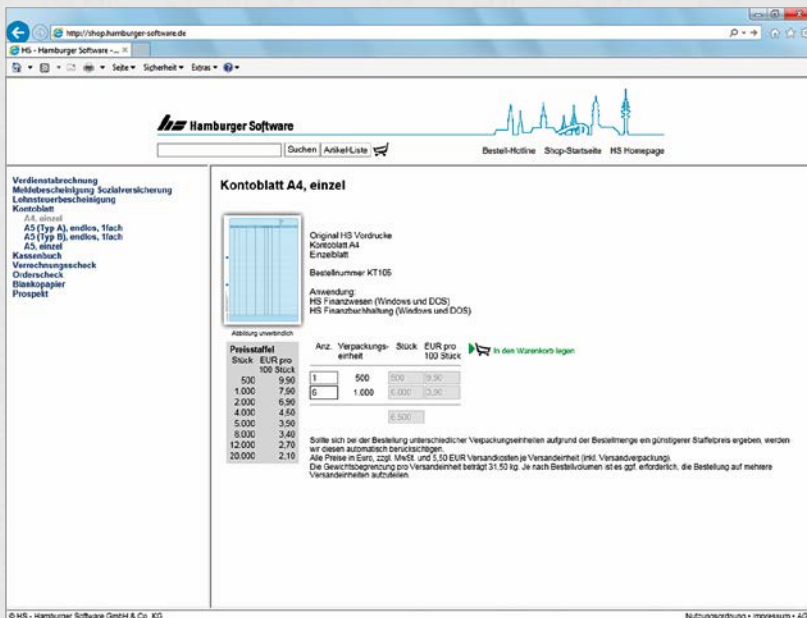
http://shop.hamburger-software.de

HS - Hamburger Software -... ×

Seite ▾ Sicherheit ▾ Extras ▾

hs Hamburger Software

Suchen Artikel-Liste

Bestell-Hotline Shop-Startseite HS Homepage

Verdienstabrechnung
Meldebescheinigung Sozialversicherung
Lohnsteuerbescheinigung
Kontoblatt
A4, einzel
A5 (Typ A), endlos, 1fach
A5 (Typ B), endlos, 1fach
A5, einzel
Kassenbuch
Verrechnungsscheck
Orderscheck
Blankopapier
Prospekt

Kontoblatt A4, einzel

Abbildung unverbindlich

Original HS Vordrucke
Kontoblatt A4
Einzelblatt

Bestellnummer KT105

Anwendung:
HS Finanzwesen (Windows und DOS)
HS Finanzbuchhaltung (Windows und DOS)

| Preisstaffel Stück | EUR pro 100 Stück |
|---|---|
| 500 | 9,90 |
| 1.000 | 7,90 |
| 2.000 | 6,90 |
| 4.000 | 4,50 |
| 5.000 | 3,90 |
| 8.000 | 3,40 |
| 12.000 | 2,70 |
| 20.000 | 2,10 |

| Anz. | Verpackungseinheit | Stück | EUR pro 100 Stück |
|---|---|---|---|
| 1 | 500 | 500 | 9,90 |
| 6 | 1.000 | 6.000 | 3,90 |
| | | 6.500 | |

In den Warenkorb legen

Sollte sich bei der Bestellung unterschiedlicher Verpackungseinheiten aufgrund der Bestellmenge ein günstigerer Staffelpreis ergeben, werden wir diesen automatisch berücksichtigen.
Alle Preise in Euro, zzgl. MwSt. und 5,50 EUR Versandkosten je Versandeinheit (inkl. Versandverpackung).
Die Gewichtsbegrenzung pro Versandeinheit beträgt 31,50 kg. Je nach Bestellvolumen ist es ggf. erforderlich, die Bestellung auf mehrere Versandeinheiten aufzuteilen.

© HS - Hamburger Software GmbH & Co. KG

Nutzungsordnung • Impressum • AG